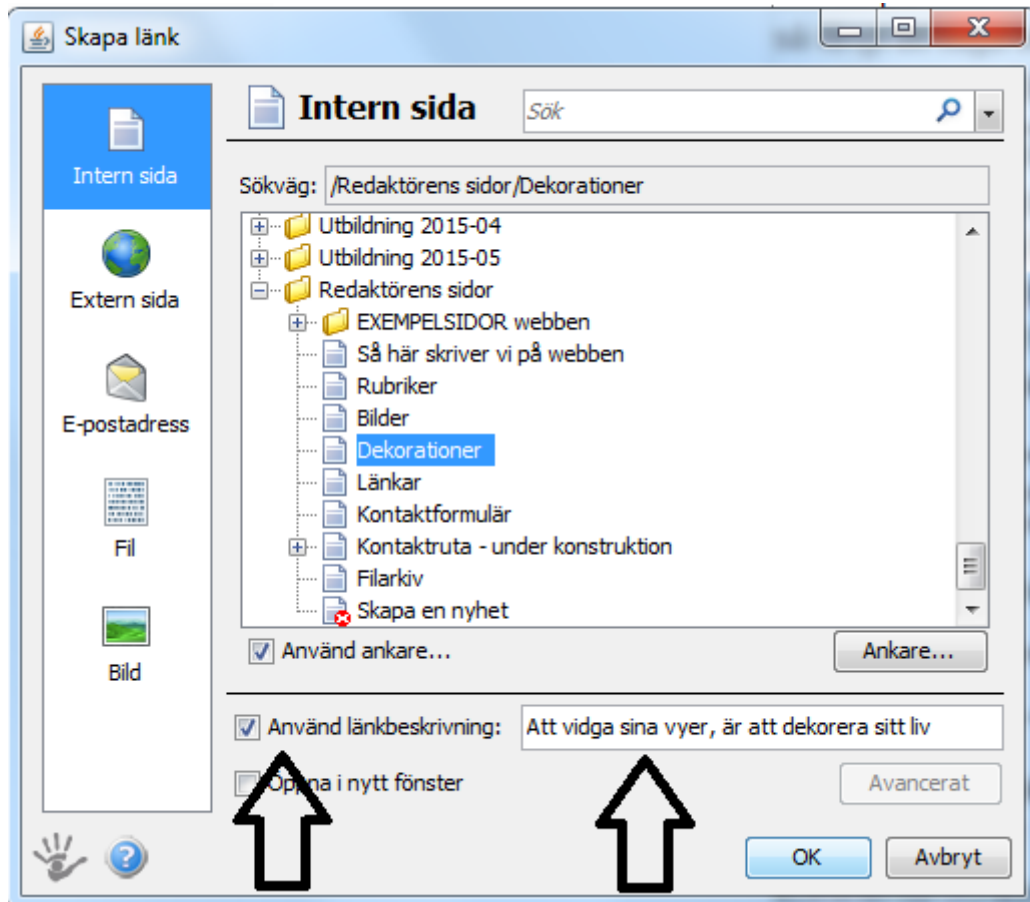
Skapa länk

Intern sida

Extern sida

E-postadress

Fil

Bild

Intern sida

Sök

Sökväg: /Redaktörens sidor/Dekorationer

Utbildning 2015-04
Utbildning 2015-05
Redaktörens sidor
EXEMPELSIDOR webben
Så här skriver vi på webben
Rubriker
Bilder
Dekorationer
Länkar
Kontaktformulär
Kontaktruta - under konstruktion
Filarkiv
Skapa en nyhet

Använd ankare...

Ankare...

Använd länkbeskrivning: Att vidga sina vyer, är att dekorera sitt liv

Ö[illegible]na i nytt fönster

Avancerat

OK

Avbryt